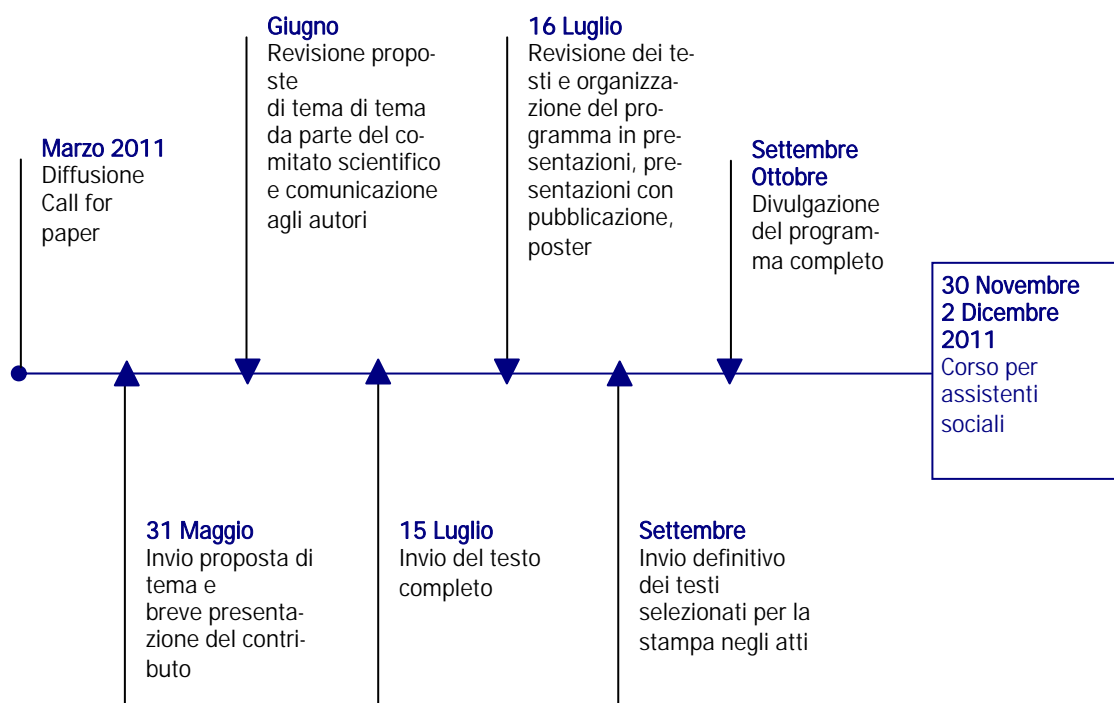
Marzo 2011
Diffusione Call for paper

Giugno
Revisione proposte di tema di tema da parte del comitato scientifico e comunicazione agli autori

16 Luglio
Revisione dei testi e organizzazione del programma in presentazioni, presentazioni con pubblicazione, poster

Settembre Ottobre
Divulgazione del programma completo

30 Novembre 2 Dicembre 2011
Corso per assistenti sociali

31 Maggio
Invio proposta di tema e breve presentazione del contributo

15 Luglio
Invio del testo completo

Settembre
Invio definitivo dei testi selezionati per la stampa negli atti